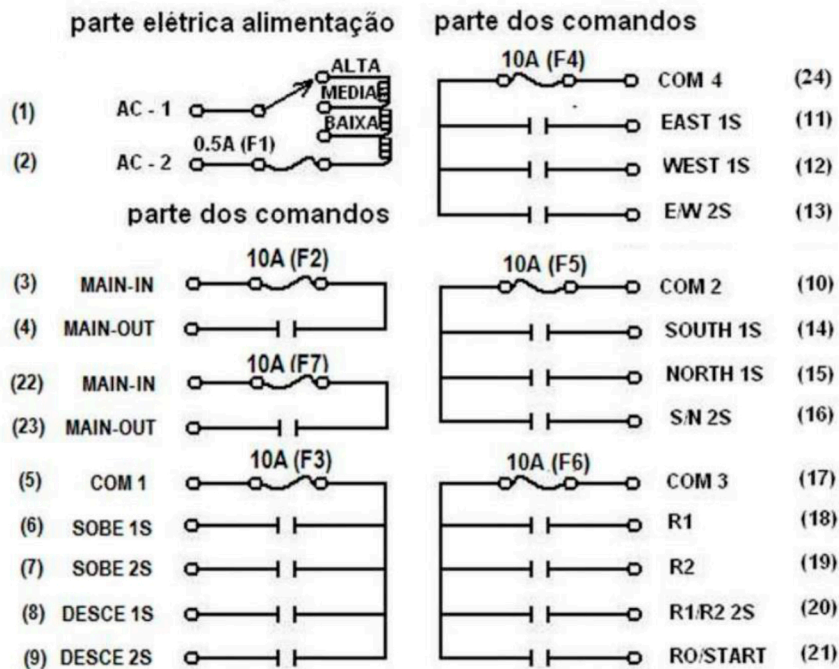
parte elétrica alimentação

(1) AC - 1
(2) AC - 2
0.5A (F1)
ALTA
MEDIA
BAIXA

parte dos comandos

(3) MAIN-IN
(4) MAIN-OUT
10A (F2)

(22) MAIN-IN
(23) MAIN-OUT
10A (F7)

(5) COM 1
(6) SOBE 1S
(7) SOBE 2S
(8) DESCE 1S
(9) DESCE 2S
10A (F3)

parte dos comandos

10A (F4)
COM 4 (24)
EAST 1S (11)
WEST 1S (12)
E/W 2S (13)

10A (F5)
COM 2 (10)
SOUTH 1S (14)
NORTH 1S (15)
S/N 2S (16)

10A (F6)
COM 3 (17)
R1 (18)
R2 (19)
R1/R2 2S (20)
RO/START (21)